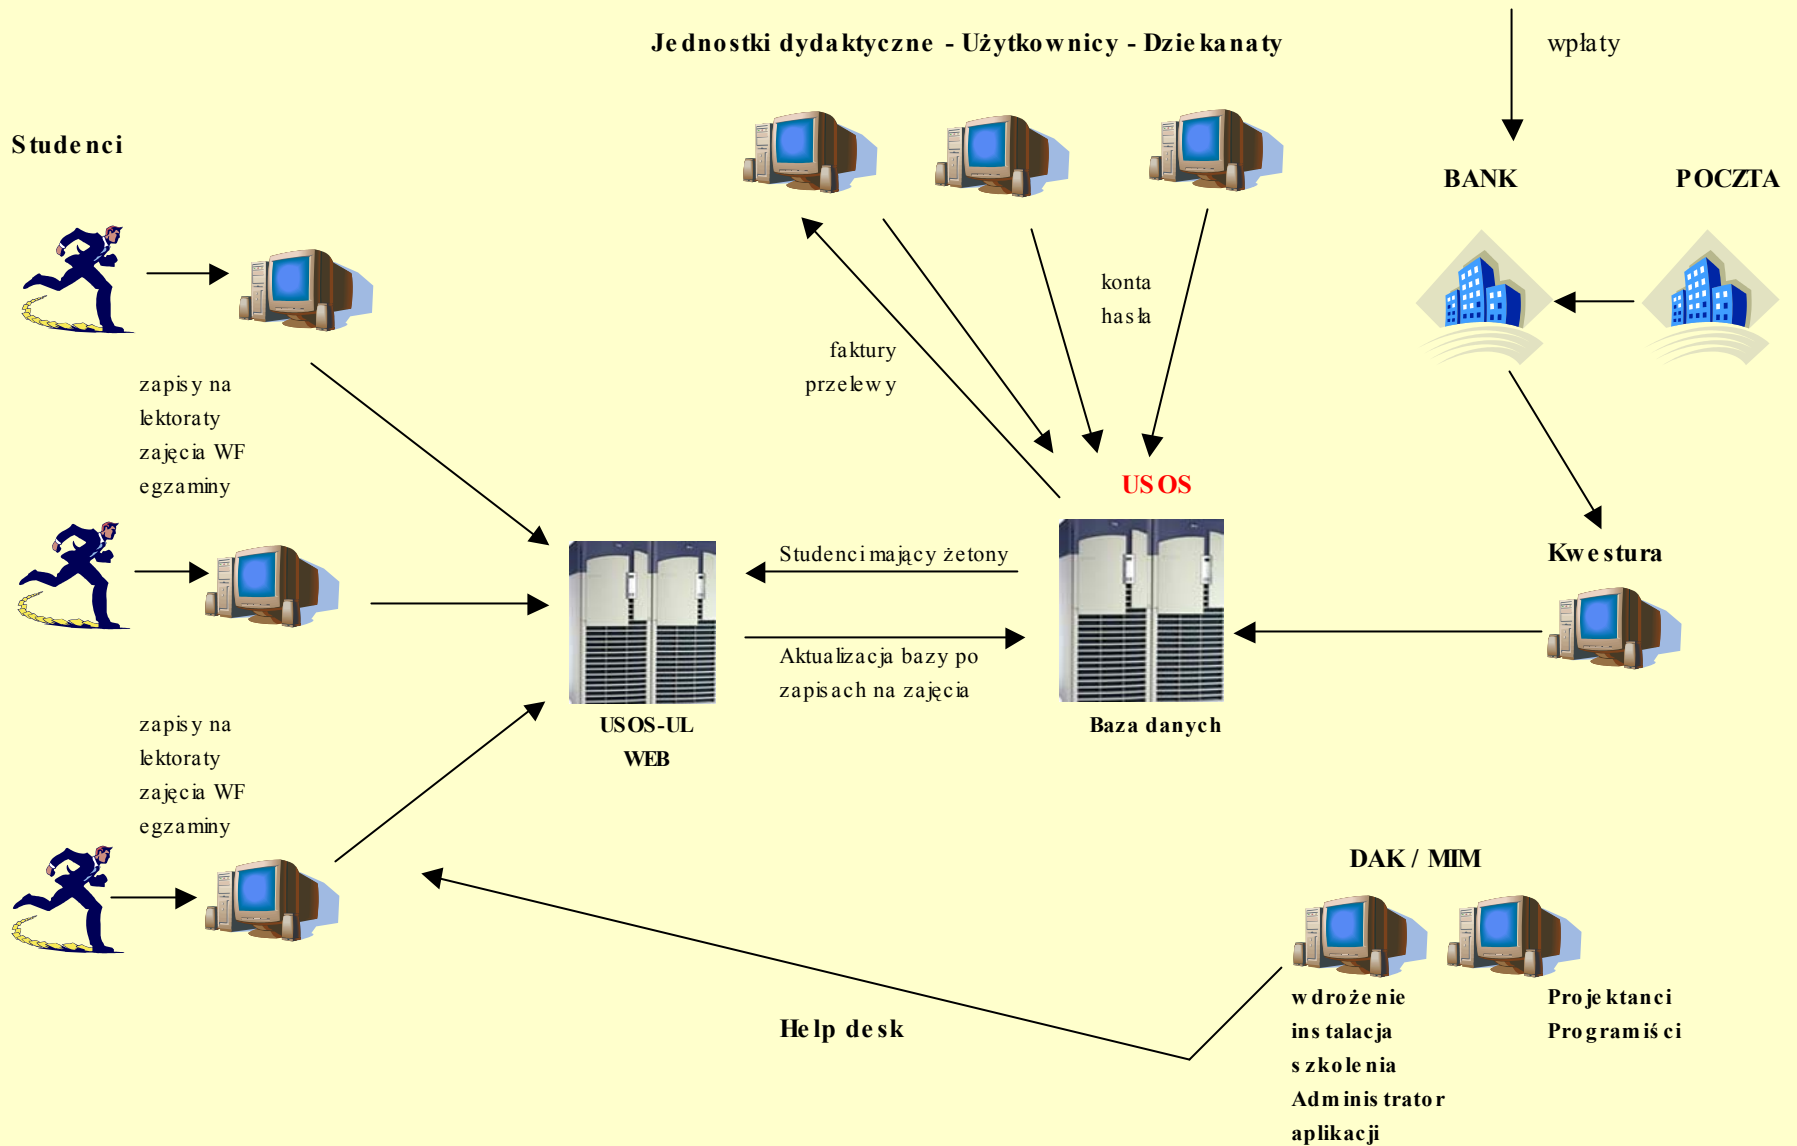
Jednostki dydaktyczne - Użytkownicy - Dziekanaty

wpłaty

Studenci

BANK

POCZTA

konta
hasła

faktury
przelewy

zapisy na
lektoraty
zajęcia WF
egzaminy

USOS

Studenci mający żetony

Kwestura

Aktualizacja bazy po
zapisach na zajęcia

USOS-UL
WEB

Baza danych

zapisy na
lektoraty
zajęcia WF
egzaminy

DAK / MIM

Help desk

wdrożenie
instalacja
szkolenia
Administrator
aplikacji

Projektanci
Programiści